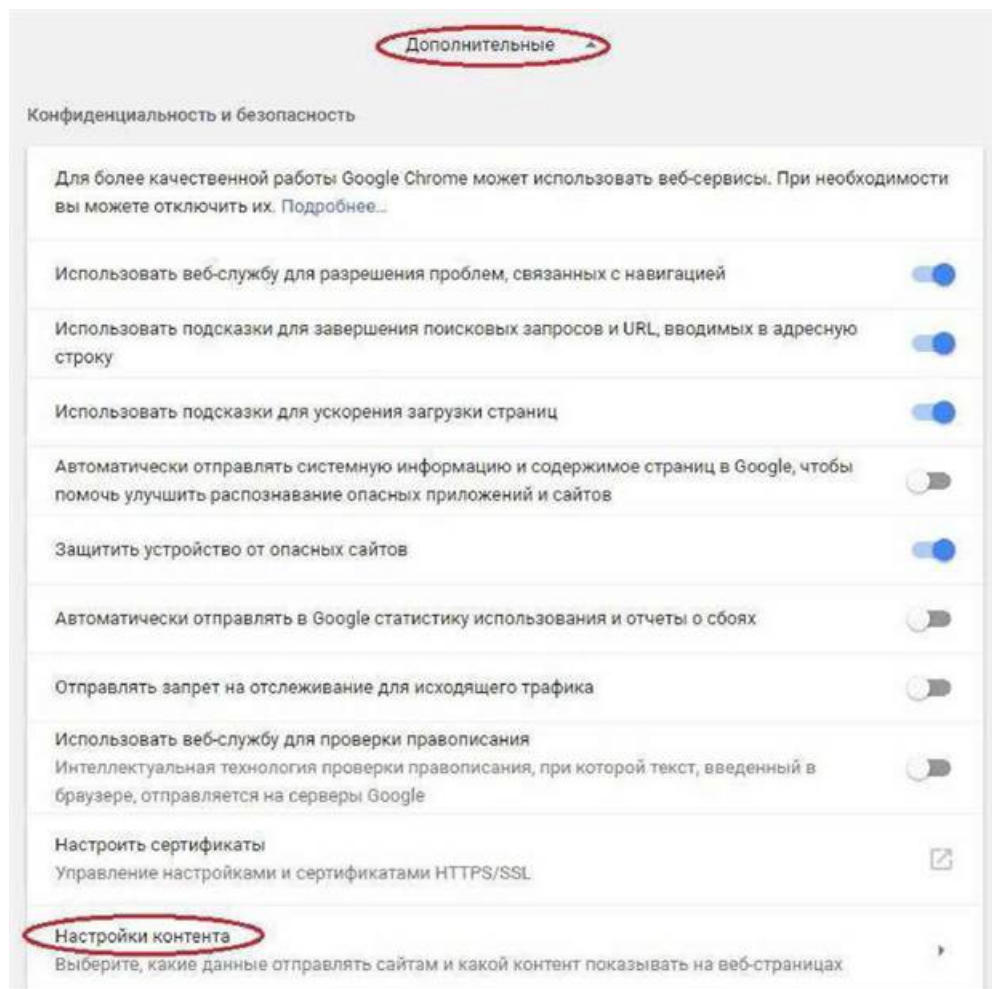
Дополнительные

Конфиденциальность и безопасность

Для более качественной работы Google Chrome может использовать веб-сервисы. При необходимости вы можете отключить их. Подробнее...

Использовать веб-службу для разрешения проблем, связанных с навигацией

Использовать подсказки для завершения поисковых запросов и URL, вводимых в адресную строку

Использовать подсказки для ускорения загрузки страниц

Автоматически отправлять системную информацию и содержимое страниц в Google, чтобы помочь улучшить распознавание опасных приложений и сайтов

Защитить устройство от опасных сайтов

Автоматически отправлять в Google статистику использования и отчеты о сбоях

Отправлять запрет на отслеживание для исходящего трафика

Использовать веб-службу для проверки правописания
Интеллектуальная технология проверки правописания, при которой текст, введенный в браузере, отправляется на серверы Google

Настроить сертификаты
Управление настройками и сертификатами HTTPS/SSL

Настройки контента
Выберите, какие данные отправлять сайтам и какой контент показывать на веб-страницах